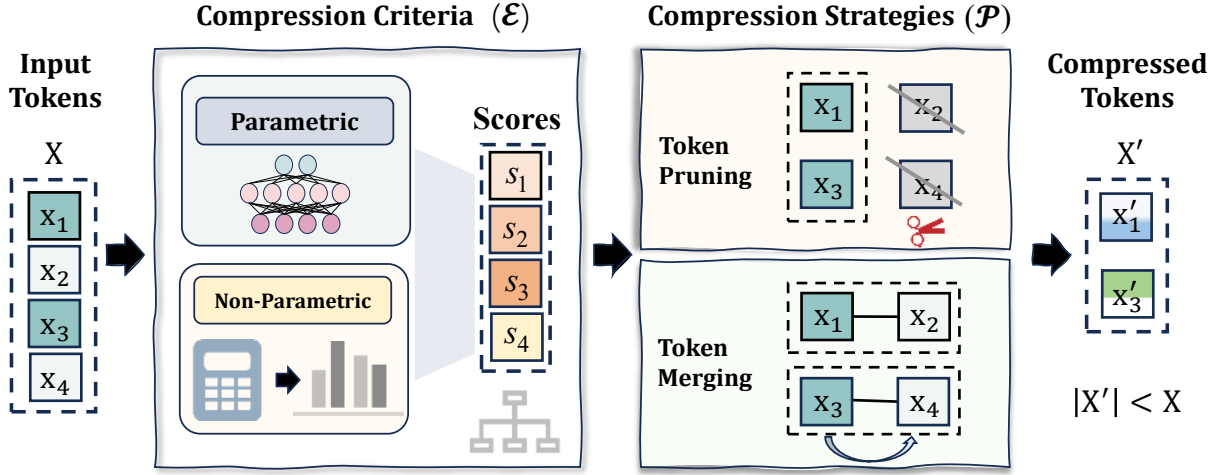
Compression Criteria ($\mathcal{E}$)

Compression Strategies ($\mathcal{P}$)

Input Tokens

X

$x_1$

$x_2$

$x_3$

$x_4$

Parametric

Non-Parametric

Scores

$s_1$

$s_2$

$s_3$

$s_4$

Token Pruning

$x_1$

$x_2$

$x_3$

$x_4$

Token Merging

$x_1$

$x_2$

$x_3$

$x_4$

Compressed Tokens

X′

$x'_1$

$x'_3$

$|X'| < X$